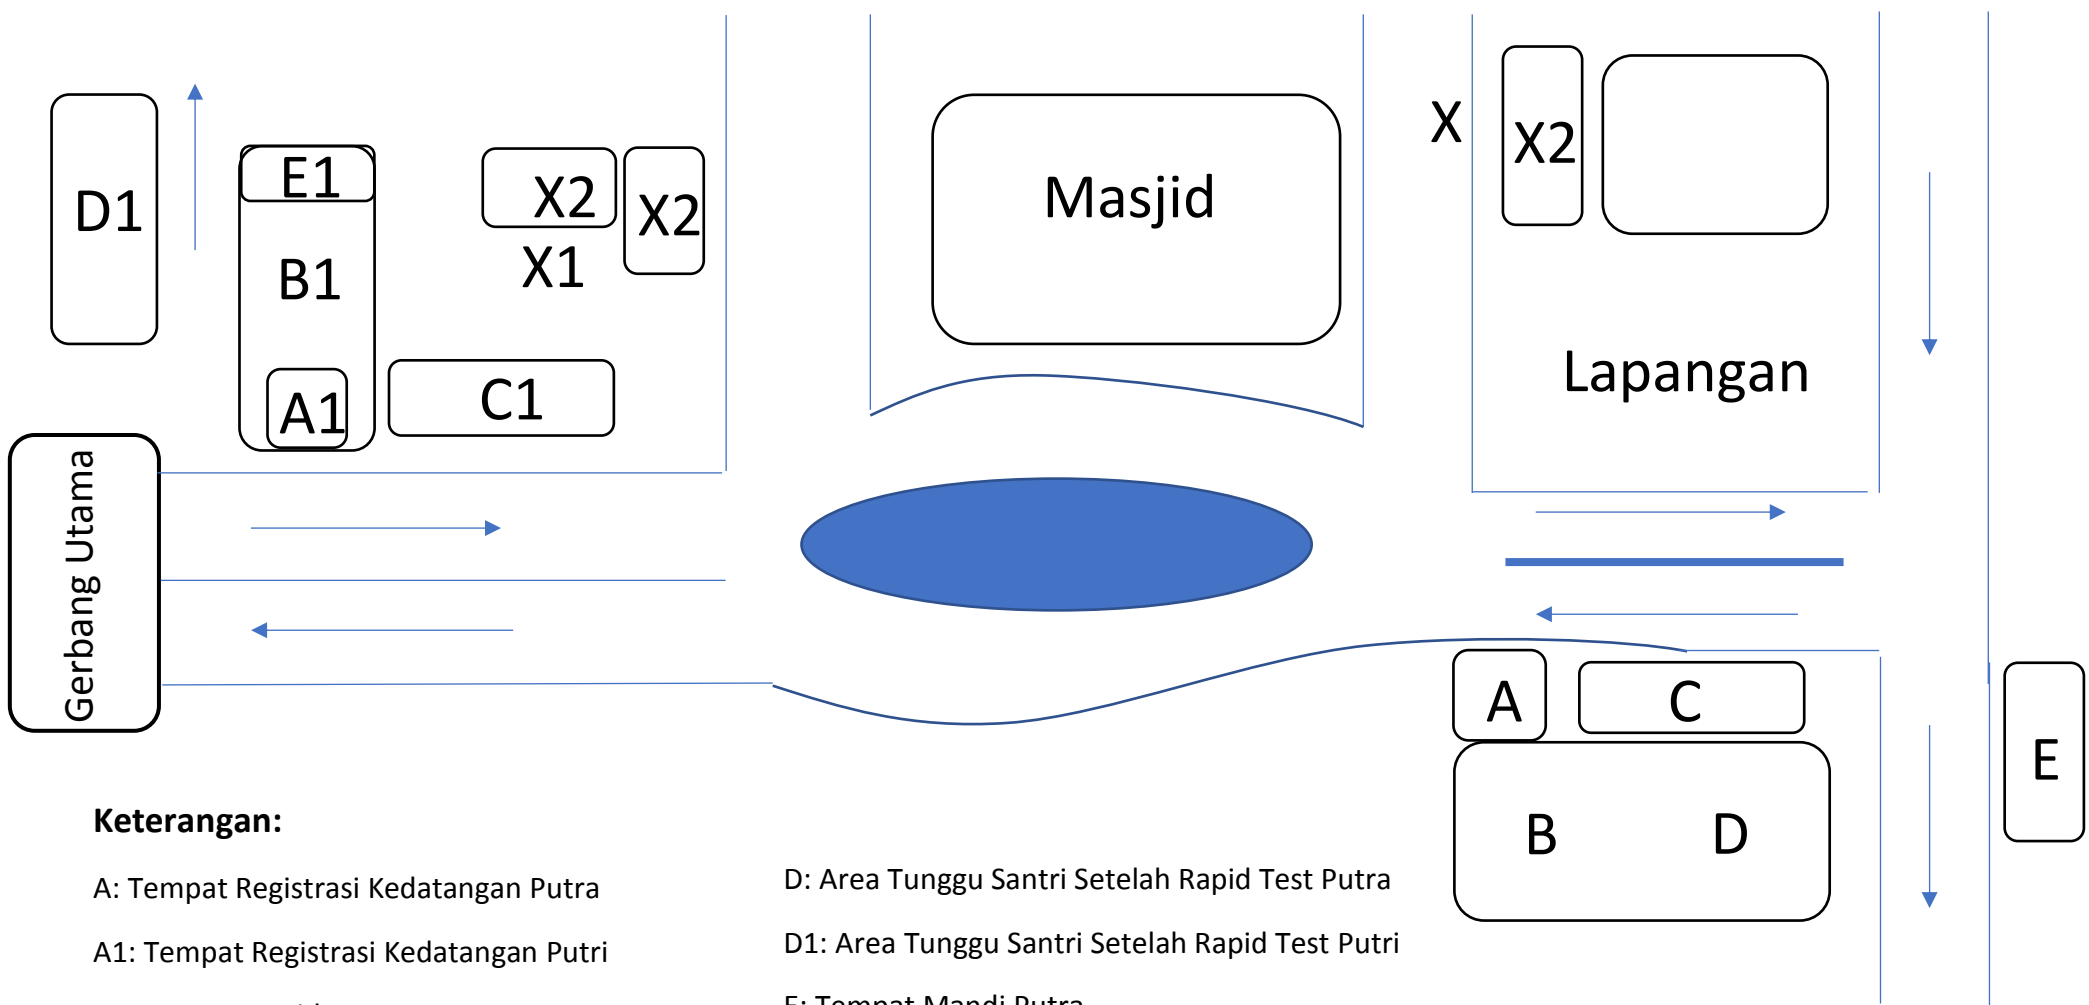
D1

E1

B1

A1

X2

X1

X2

C1

Gerbang Utama

Masjid

X

X2

Lapangan

A

C

B

D

E

**Keterangan:**

A: Tempat Registrasi Kedatangan Putra

A1: Tempat Registrasi Kedatangan Putri

D: Area Tunggu Santri Setelah Rapid Test Putra

D1: Area Tunggu Santri Setelah Rapid Test Putri

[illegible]